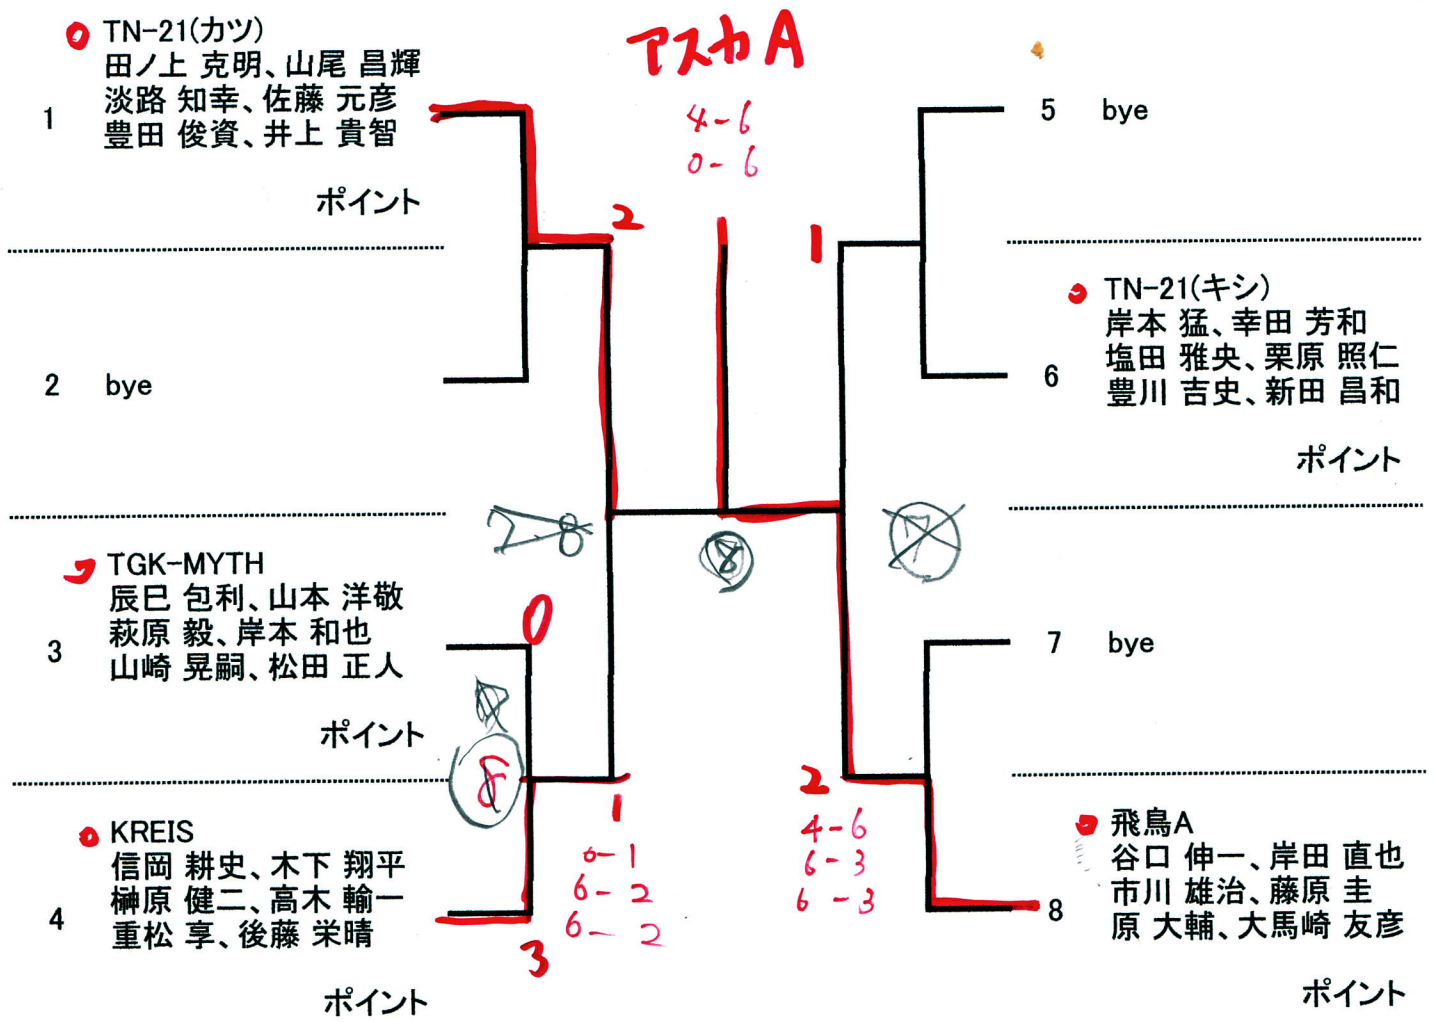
TN-21(カツ)
田ノ上 克明、山尾 昌輝
淡路 知幸、佐藤 元彦
豊田 俊資、井上 貴智

1

ポイント

2 bye

TGK-MYTH
辰巳 包利、山本 洋敬
萩原 毅、岸本 和也
山崎 晃嗣、松田 正人

3

ポイント

KREIS
信岡 耕史、木下 翔平
榊原 健二、高木 輸一
重松 享、後藤 栄晴

4

ポイント

アスカA

4-6
0-6

2

1

1

0

1

3

6-1
6-2
6-2

2

4-6
6-3
6-3

5 bye

TN-21(キシ)
岸本 猛、幸田 芳和
塩田 雅央、栗原 照仁
豊川 吉史、新田 昌和

6

ポイント

7 bye

飛鳥A
谷口 伸一、岸田 直也
市川 雄治、藤原 圭
原 大輔、大馬崎 友彦

8

ポイント